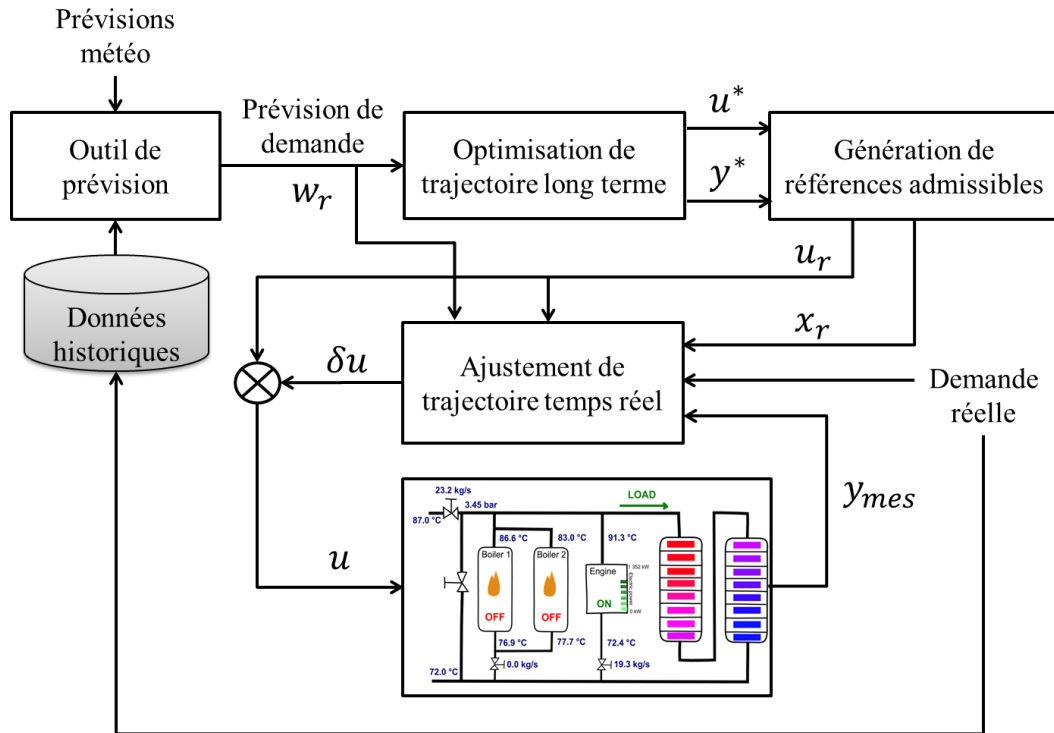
Prévisions météo

Outil de prévision

Prévision de demande

$w_r$

Optimisation de trajectoire long terme

$u^*$

$y^*$

Génération de références admissibles

$u_r$

$x_r$

Données historiques

$\delta u$

Ajustement de trajectoire temps réel

Demande réelle

$y_{mes}$

$u$

23.2 kg/s
3.45 bar
87.0 °C
86.6 °C
83.0 °C
91.3 °C
LOAD
Boiler 1
Boiler 2
Engine
1 352 kW
Electric power
0 kW
OFF
OFF
ON
76.9 °C
77.7 °C
72.4 °C
72.0 °C
0.0 kg/s
19.3 kg/s